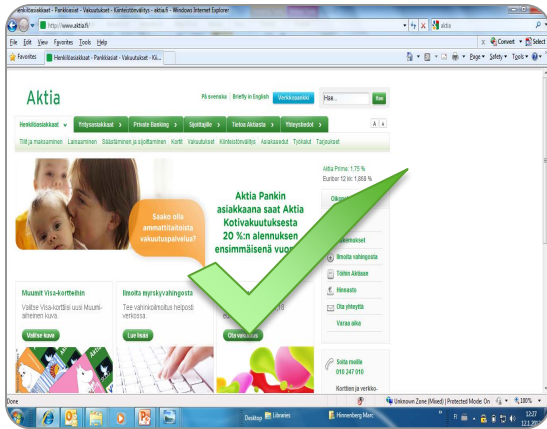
Henkilöasiakkaat - Pankkiasiat - Vakuutukset - Kiinteistönvälitys - aktia.fi - Windows Internet Explorer

http://www.aktia.fi/

aktia

File Edit View Favorites Tools Help

Convert Select

Favorites

Henkilöasiakkaat - Pankkiasiat - Vakuutukset - Kii...

Page Safety Tools

Aktia

På svenska | Briefly in English | Verkkopankki | Hae... | Hae

Henkilöasiakkaat | Yritysasiakkaat | Private Banking | Sijoittajille | Tietoa Aktiasta | Yhteystiedot

A A

Tilit ja maksaminen | Lainaaminen | Säästäminen ja sijoittaminen | Kortit | Vakuutukset | Kiinteistönvälitys | Asiakasedut | Työkalut | Tarjoukset

Aktia Prime: 1,75 %
Euribor 12 kk: 1,868 %

Saako olla ammattitaitoista vakuutuspalvelua?

Aktia Pankin asiakkaana saat Aktia Kotivakuutuksesta 20 %:n alennuksen ensimmäisenä vuo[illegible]

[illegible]kkeukset
Ilmoita vahingosta
Töihin Aktiaan
Hinnasto
Ota yhteyttä
Varaa aika

Muumit Visa-kortteihin
Valitse Visa-korttiisi uusi Muumi-aiheinen kuva.
Valitse kuva

Ilmoita myrskyvahingosta
Tee vahinkoilmoitus helposti verkossa.
Lue lisää

Ota vastaan

Soita meille
010 247 010

Korttien ja verkko-

Done

Unknown Zone (Mixed) | Protected Mode: On

100%

Desktop | Libraries | Hinnenberg Marc

12:27
12.1.2012